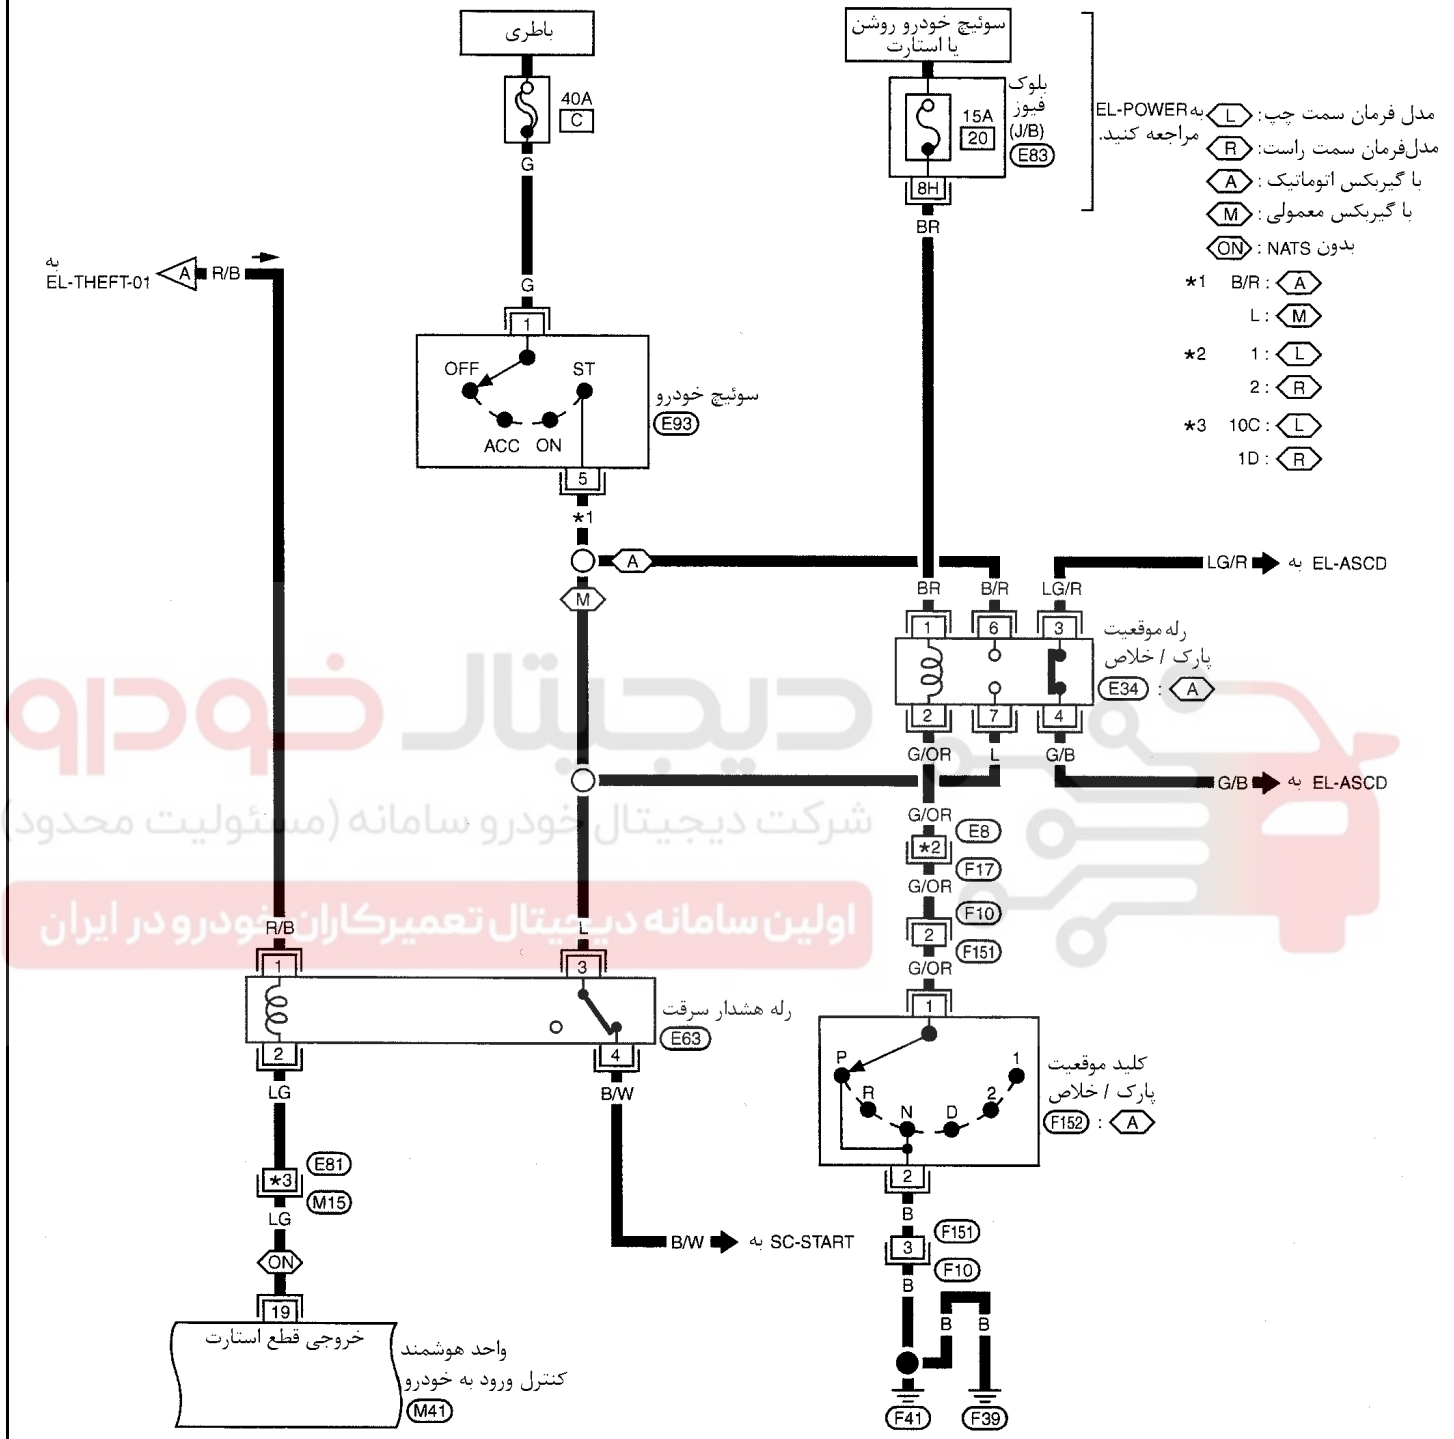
باطری
40A
C
G
G
سوئیچ خودرو روشن یا استارت
بلوک فیوز (J/B)
15A
20
E83
8H
BR
به EL-POWER مراجعه کنید.
مدل فرمان سمت چپ: L
مدل‌فرمان سمت راست: R
با گیربکس اتوماتیک: A
با گیربکس معمولی: M
بدون NATS : ON
*1 B/R : A
L : M
*2 1 : L
2 : R
*3 10C : L
1D : R
به EL-THEFT-01
A
R/B
1
OFF
ST
ACC
ON
5
سوئیچ خودرو
E93
*1
A
M
BR
B/R
LG/R
LG/R به EL-ASCD
1
6
3
رله موقعیت پارک / خلاص
E34 : A
2
7
4
G/OR
L
G/B
G/B به EL-ASCD
G/OR
E8
*2
F17
G/OR
F10
2
F151
G/OR
1
P
R
N
D
2
1
کلید موقعیت پارک / خلاص
F152 : A
2
B
F151
3
F10
B
B
B
F41
F39
R/B
1
L
3
رله هشدار سرقت
E63
2
4
LG
B/W
B/W به SC-START
E81
*3
M15
LG
ON
19
خروجی قطع استارت
واحد هوشمند کنترل ورود به خودرو
M41
دیجیتال خودرو
شرکت دیجیتال خودرو سامانه (مسئولیت محدود)
اولین سامانه دیجیتال تعمیرکاران خودرو در ایران